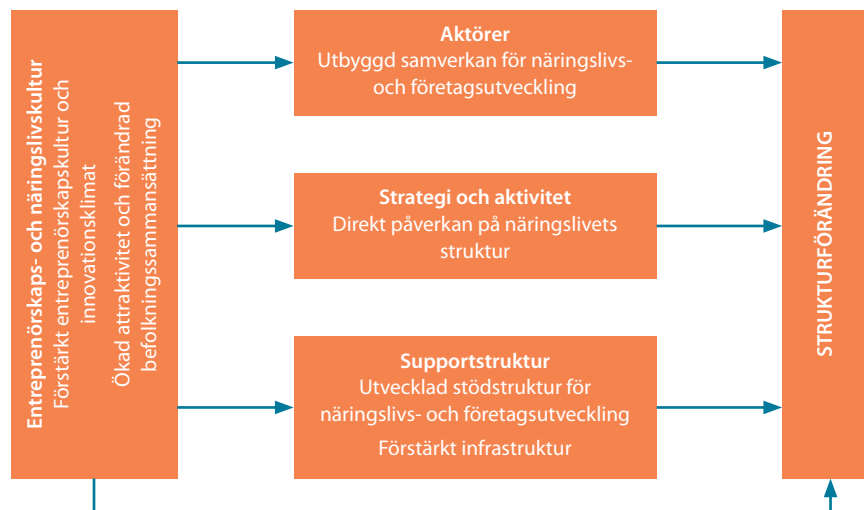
Entreprenörskaps- och näringslivskultur
Förstärkt entreprenörskapskultur och innovationsklimat
Ökad attraktivitet och förändrad befolkningssammansättning

Aktörer
Utbyggd samverkan för näringslivs- och företagsutveckling

Strategi och aktivitet
Direkt påverkan på näringslivets struktur

Supportstruktur
Utvecklad stödstruktur för näringslivs- och företagsutveckling
Förstärkt infrastruktur

STRUKTURFÖRÄNDRING